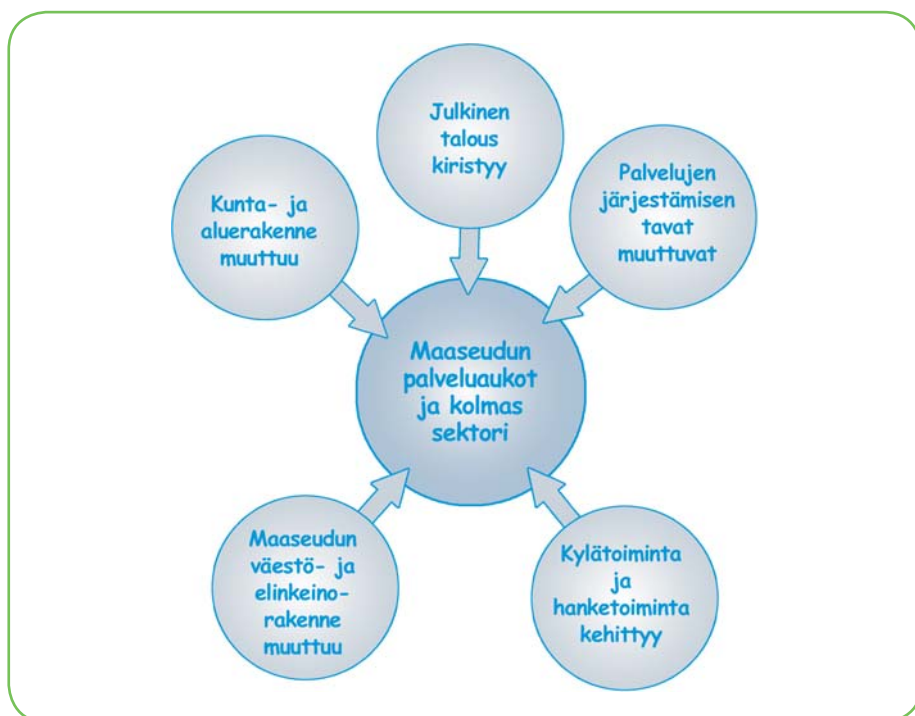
Julkinen talous kiristyy

Kunta- ja aluerakenne muuttuu

Palvelujen järjestämisen tavat muuttuvat

Maaseudun palveluaukot ja kolmas sektori

Maaseudun väestö- ja elinkeinorakenne muuttuu

Kylätoiminta ja hanketoiminta kehittyy